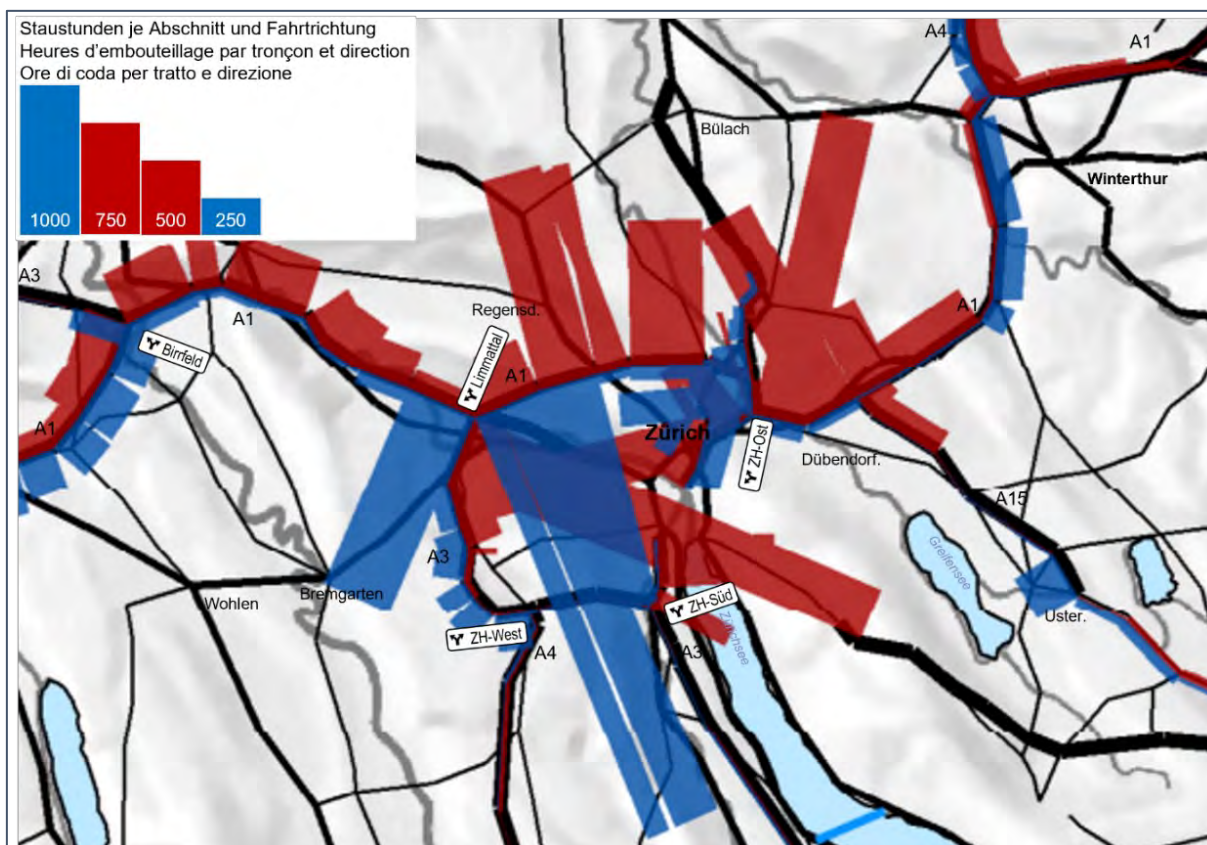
Staustunden je Abschnitt und Fahrtrichtung
Heures d'embouteillage par tronçon et direction
Ore di coda per tratto e direzione

1000 750 500 250

A4
A1
Bülach
Winterthur
A3
A1
Regensd.
A1
Birrfeld
Limmattal
A1
A1
Zürich
ZH-Ost
Dübendorf.
A15
Greifensee
A3
Wohlen
Bremgarten
ZH-Süd
Uster.
ZH-West
A4
A3
Zürichsee